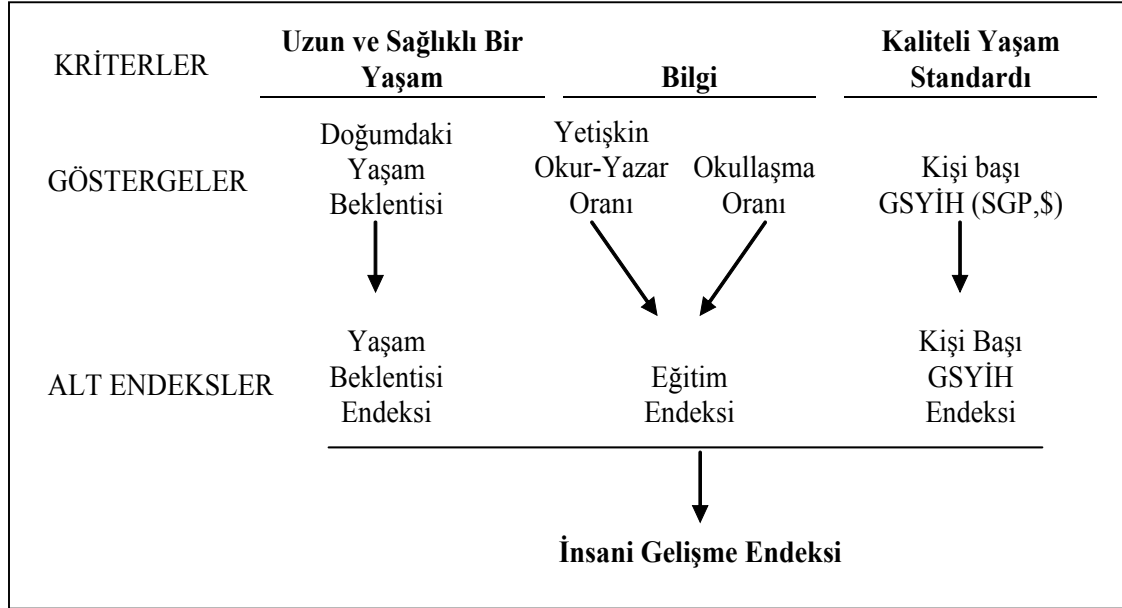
| KRİTERLER | Uzun ve Sağlıklı Bir Yaşam | Bilgi | | Kaliteli Yaşam Standardı |
|---|---|---|---|---|
| GÖSTERGELER | Doğumdaki Yaşam Beklentisi | Yetişkin Okur-Yazar Oranı | Okullaşma Oranı | Kişi başı GSYİH (SGP,$) |
| ALT ENDEKSLER | Yaşam Beklentisi Endeksi | Eğitim Endeksi | | Kişi Başı GSYİH Endeksi |

İnsani Gelişme Endeksi